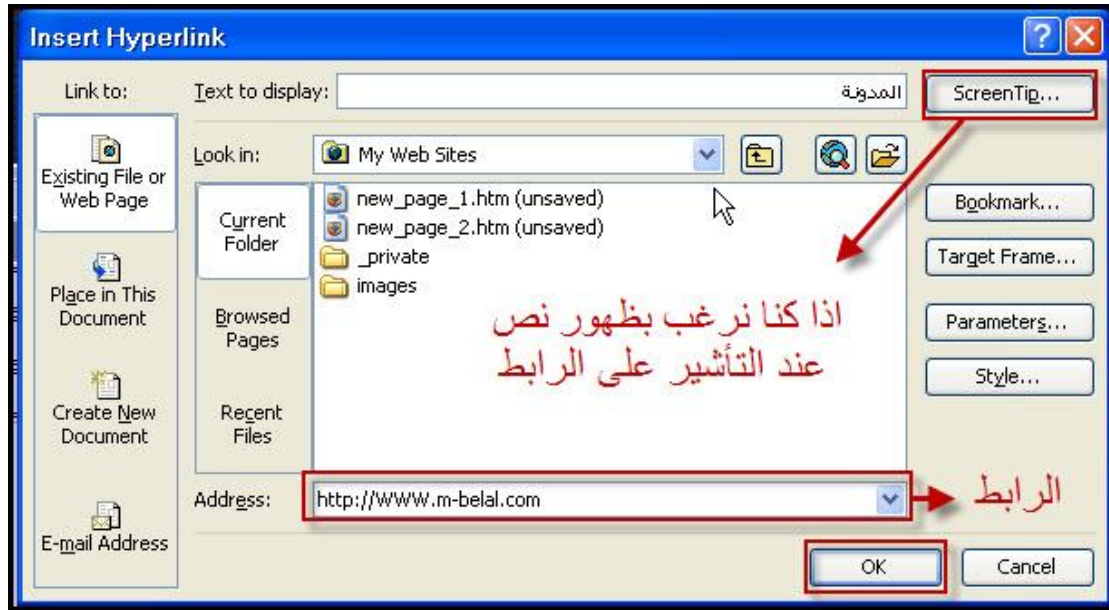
Insert Hyperlink

Link to:

Existing File or Web Page

Place in This Document

Create New Document

E-mail Address

Text to display: المدونة

ScreenTip...

Look in: My Web Sites

Current Folder

Browsed Pages

Recent Files

new_page_1.htm (unsaved)
new_page_2.htm (unsaved)
_private
images

Bookmark...

Target Frame...

Parameters...

Style...

اذا كنا نرغب بظهور نص عند التأشير على الرابط

Address: http://WWW.m-belal.com

الرابط

OK

Cancel